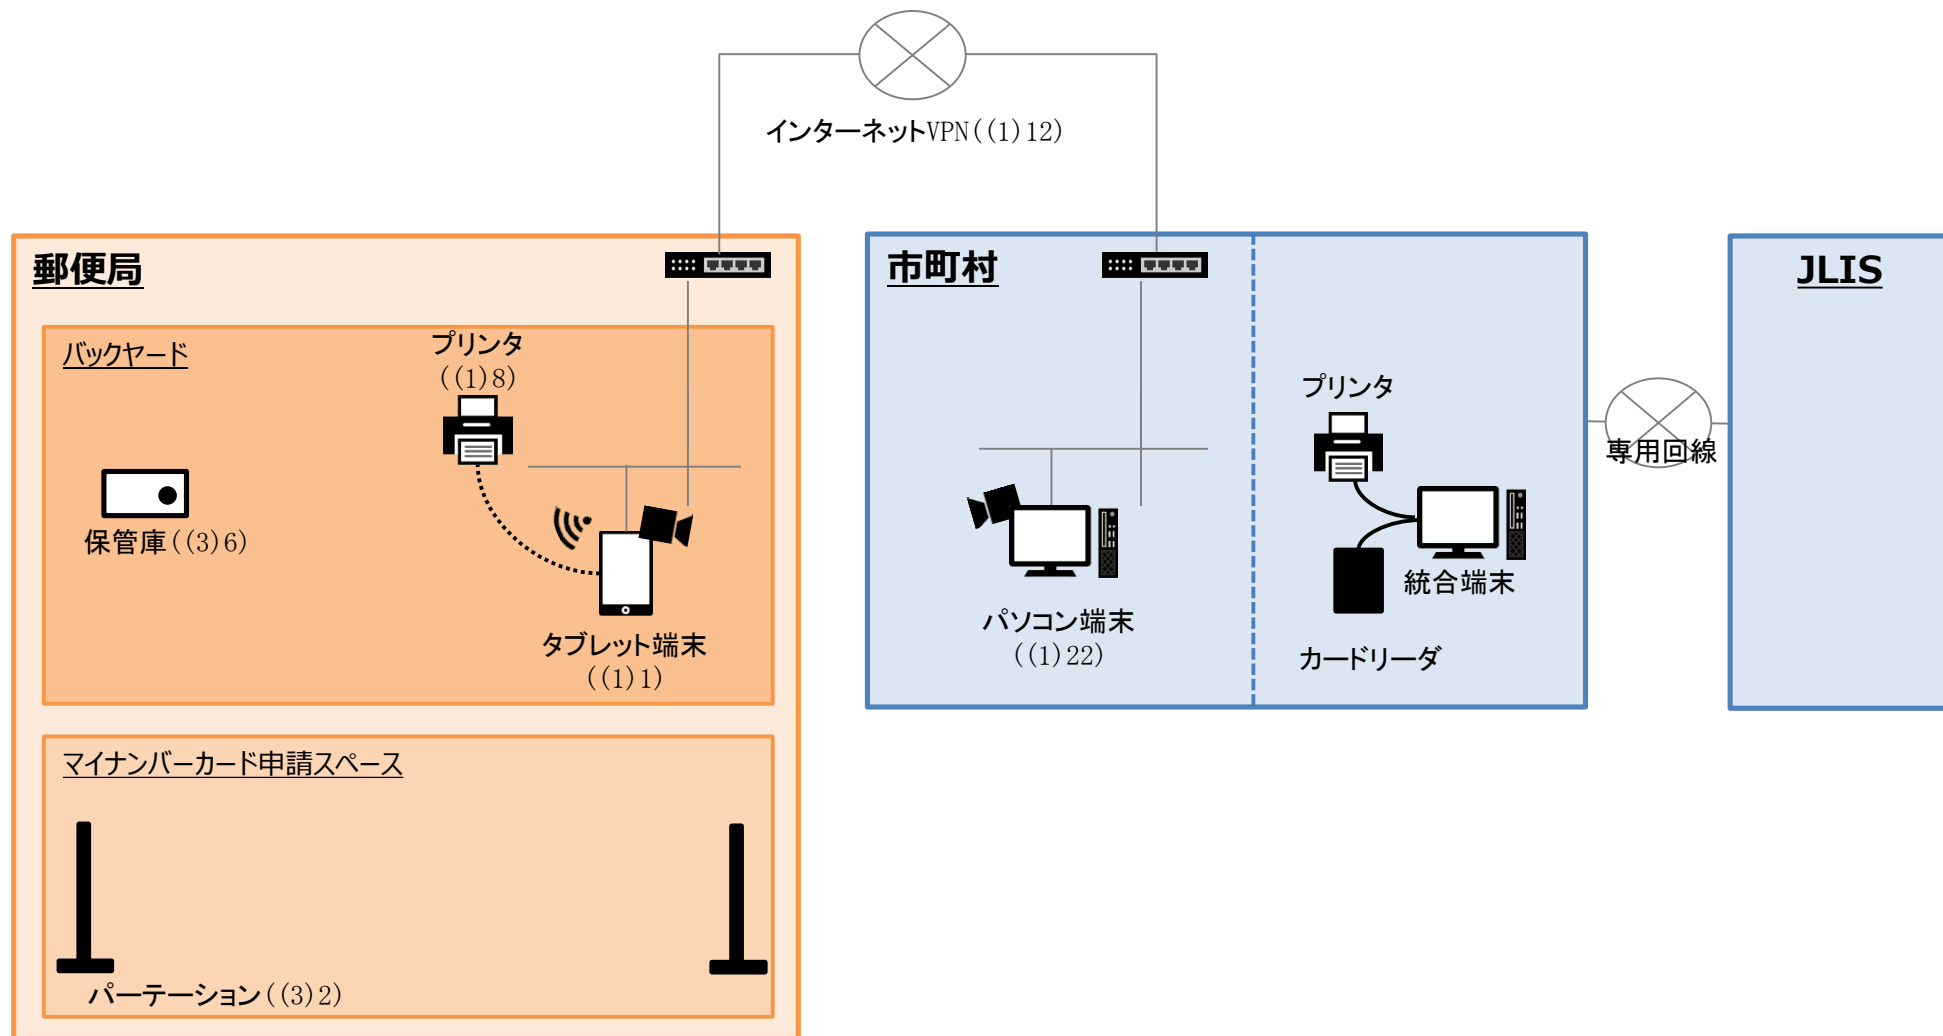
インターネットVPN((1)12)

郵便局

バックヤード

プリンタ
((1)8)

保管庫((3)6)

タブレット端末
((1)1)

マイナンバーカード申請スペース

パーテーション((3)2)

市町村

パソコン端末
((1)22)

プリンタ

統合端末

カードリーダ

専用回線

JLIS